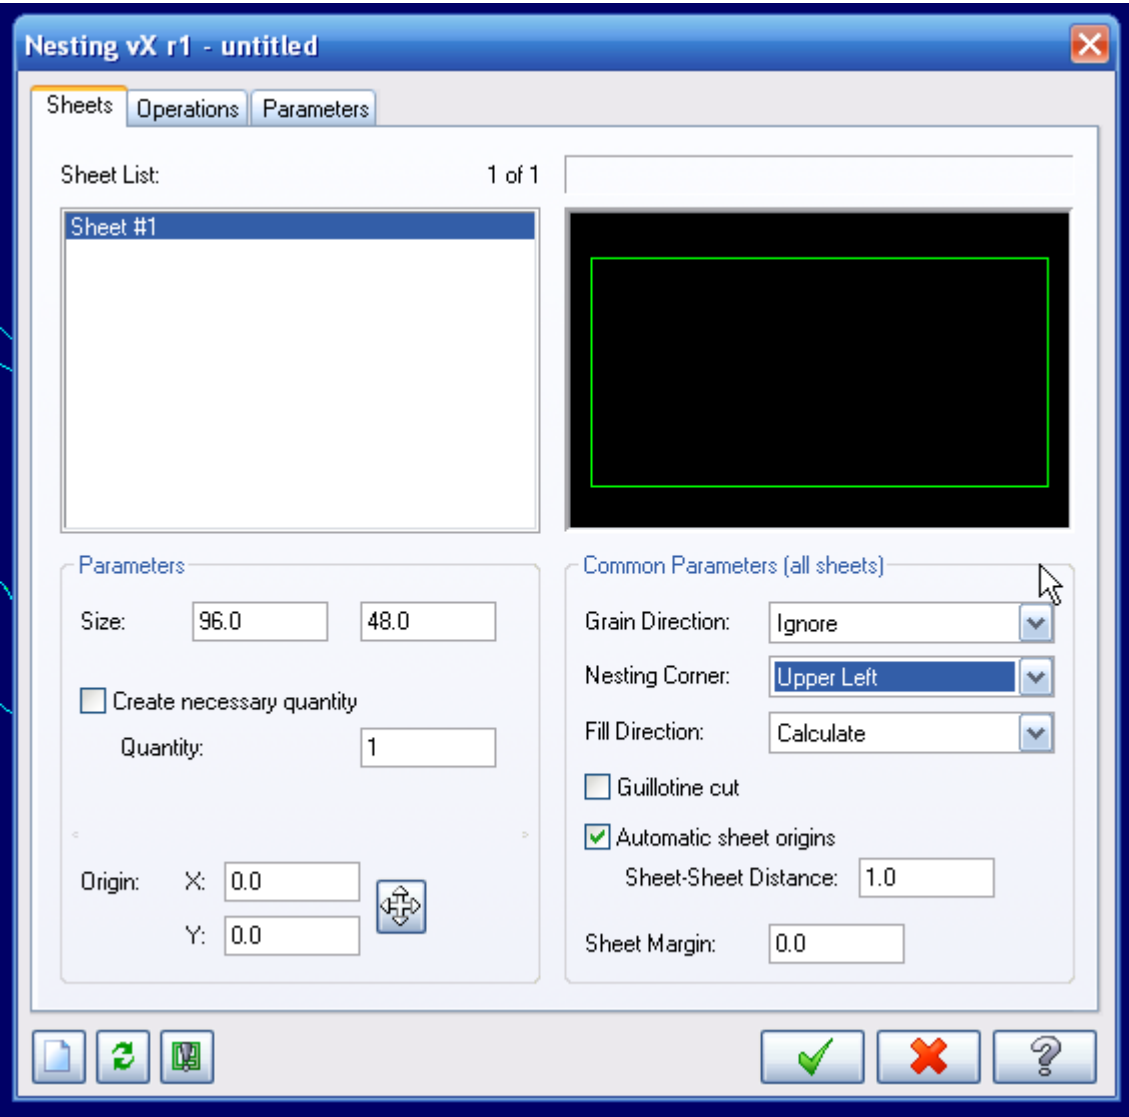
Nesting vX r1 - untitled

Sheets | Operations | Parameters

Sheet List: 1 of 1

Sheet #1

Parameters

Size: 96.0 48.0

Create necessary quantity

Quantity: 1

Origin: X: 0.0

Y: 0.0

Common Parameters (all sheets)

Grain Direction: Ignore

Nesting Corner: Upper Left

Fill Direction: Calculate

Guillotine cut

Automatic sheet origins

Sheet-Sheet Distance: 1.0

Sheet Margin: 0.0